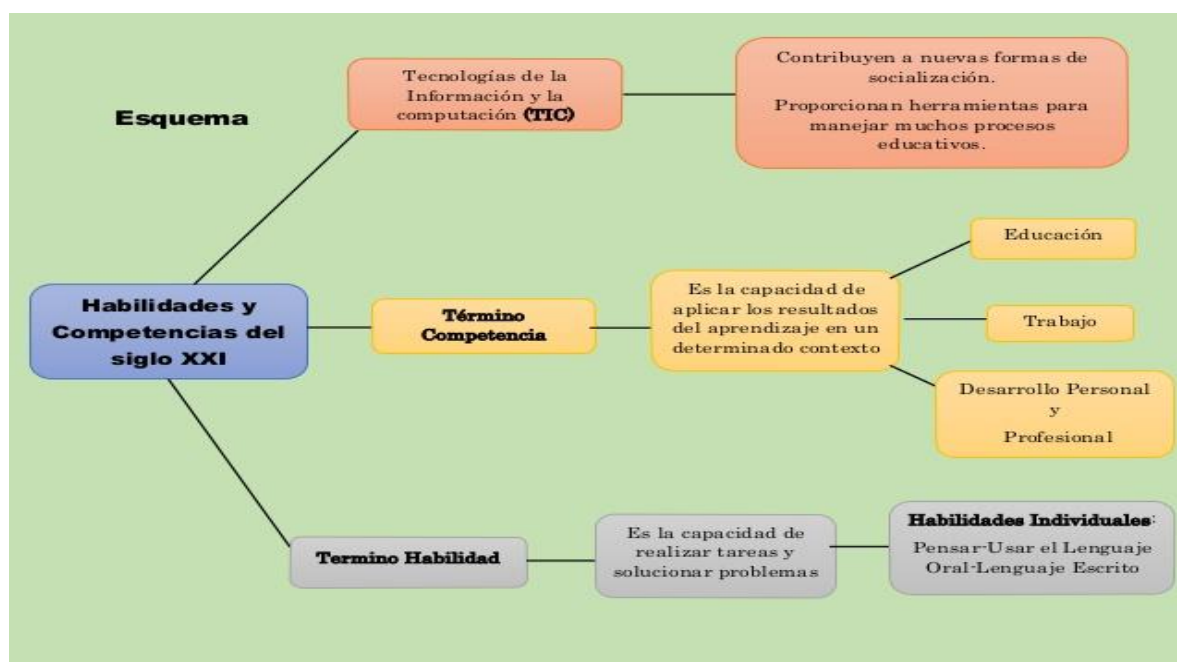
Esquema

Habilidades y Competencias del siglo XXI

Tecnologías de la Información y la computación (TIC)

Contribuyen a nuevas formas de socialización.

Proporcionan herramientas para manejar muchos procesos educativos.

Término Competencia

Es la capacidad de aplicar los resultados del aprendizaje en un determinado contexto

Educación

Trabajo

Desarrollo Personal y Profesional

Termino Habilidad

Es la capacidad de realizar tareas y solucionar problemas

Habilidades Individuales:
Pensar-Usar el Lenguaje Oral-Lenguaje Escrito